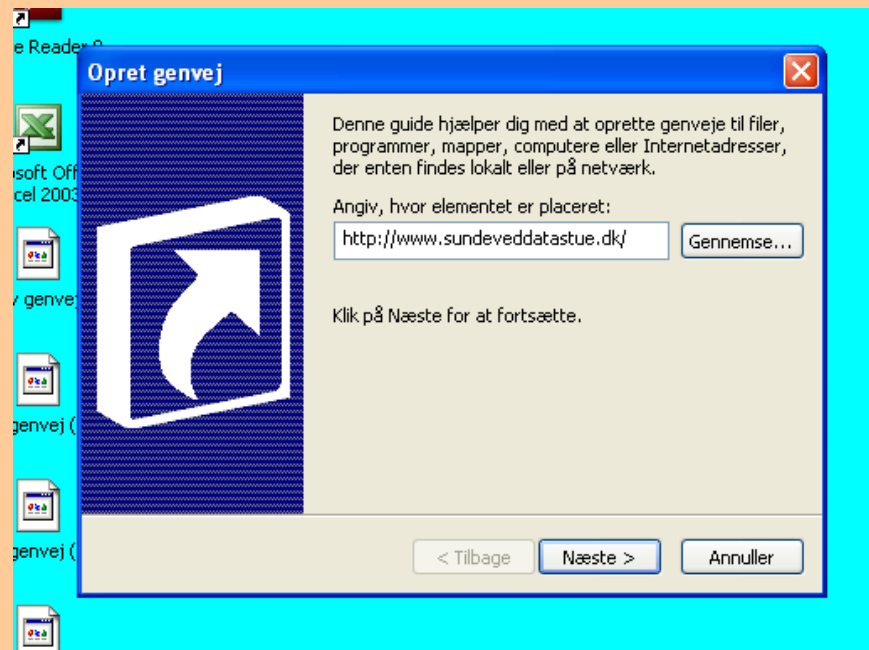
e Reader 8

osoft Off
cel 2003

v genvej

genvej (

genvej (

Opret genvej

Denne guide hjælper dig med at oprette genveje til filer, programmer, mapper, computere eller Internetadresser, der enten findes lokalt eller på netværk.

Angiv, hvor elementet er placeret:

http://www.sundeveddatastue.dk/

Gennemse...

Klik på Næste for at fortsætte.

< Tilbage

Næste >

Annuller